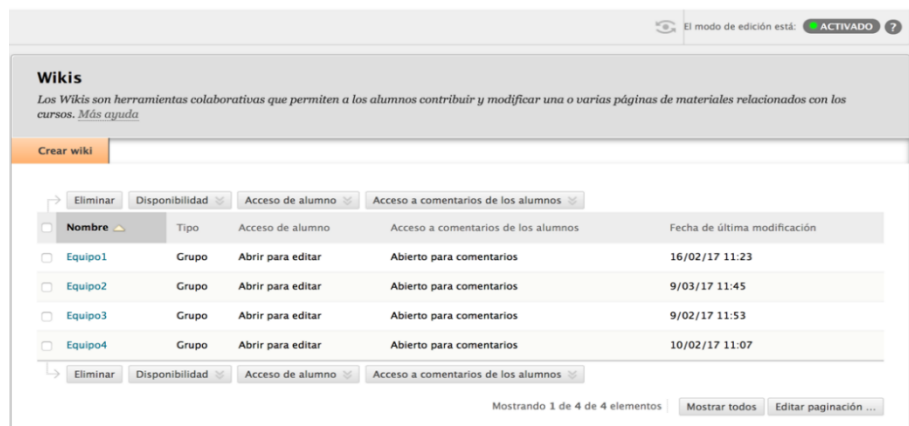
El modo de edición está: ACTIVADO ?

Wikis

Los Wikis son herramientas colaborativas que permiten a los alumnos contribuir y modificar una o varias páginas de materiales relacionados con los cursos. Más ayuda

Crear wiki

Eliminar | Disponibilidad | Acceso de alumno | Acceso a comentarios de los alumnos

| Nombre | Tipo | Acceso de alumno | Acceso a comentarios de los alumnos | Fecha de última modificación |
|---|---|---|---|---|
| Equipo1 | Grupo | Abrir para editar | Abierto para comentarios | 16/02/17 11:23 |
| Equipo2 | Grupo | Abrir para editar | Abierto para comentarios | 9/03/17 11:45 |
| Equipo3 | Grupo | Abrir para editar | Abierto para comentarios | 9/02/17 11:53 |
| Equipo4 | Grupo | Abrir para editar | Abierto para comentarios | 10/02/17 11:07 |

Eliminar | Disponibilidad | Acceso de alumno | Acceso a comentarios de los alumnos

Mostrando 1 de 4 de 4 elementos | Mostrar todos | Editar paginación ...